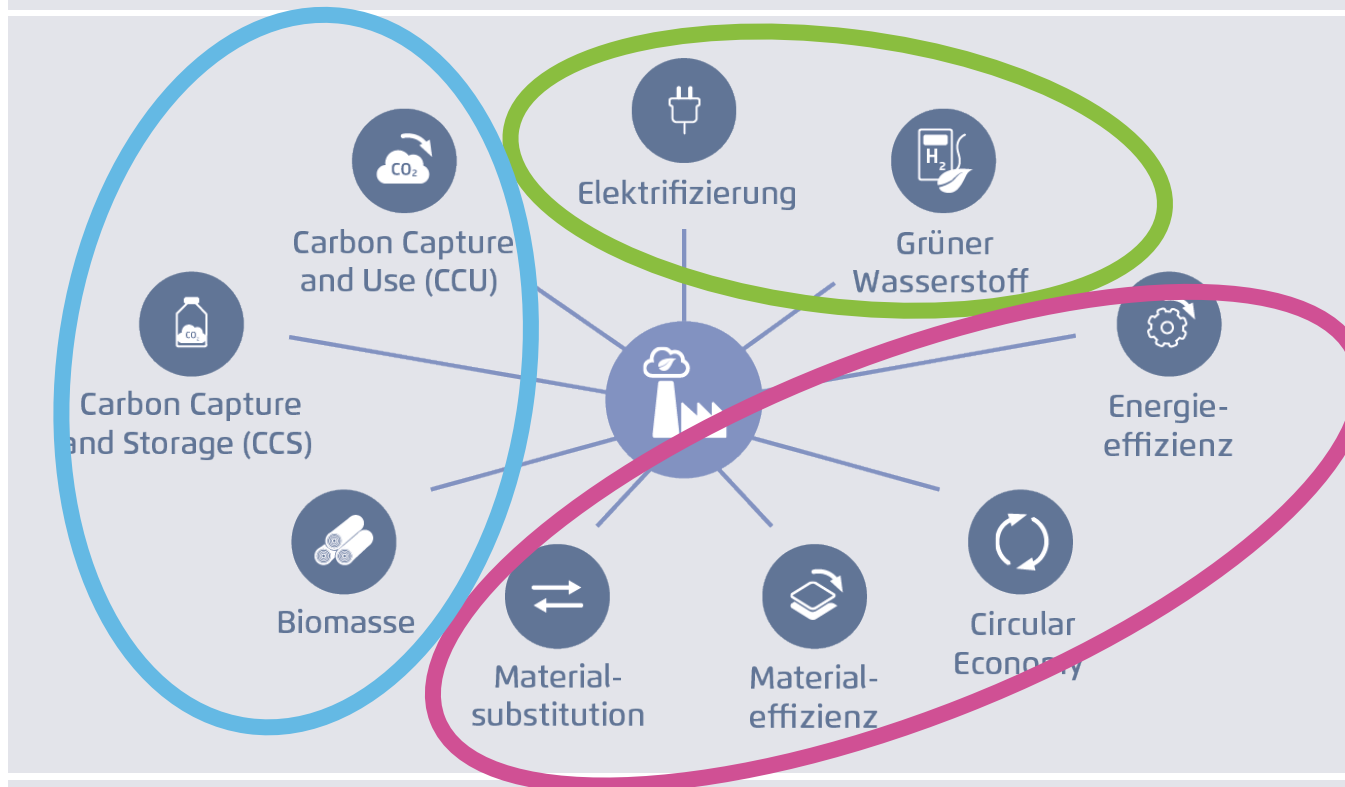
$CO_2$

Carbon Capture and Use (CCU)

Elektrifizierung

$H_2$

Grüner Wasserstoff

$CO_2$

Carbon Capture and Storage (CCS)

Energieeffizienz

Biomasse

Materialsubstitution

Materialeffizienz

Circular Economy